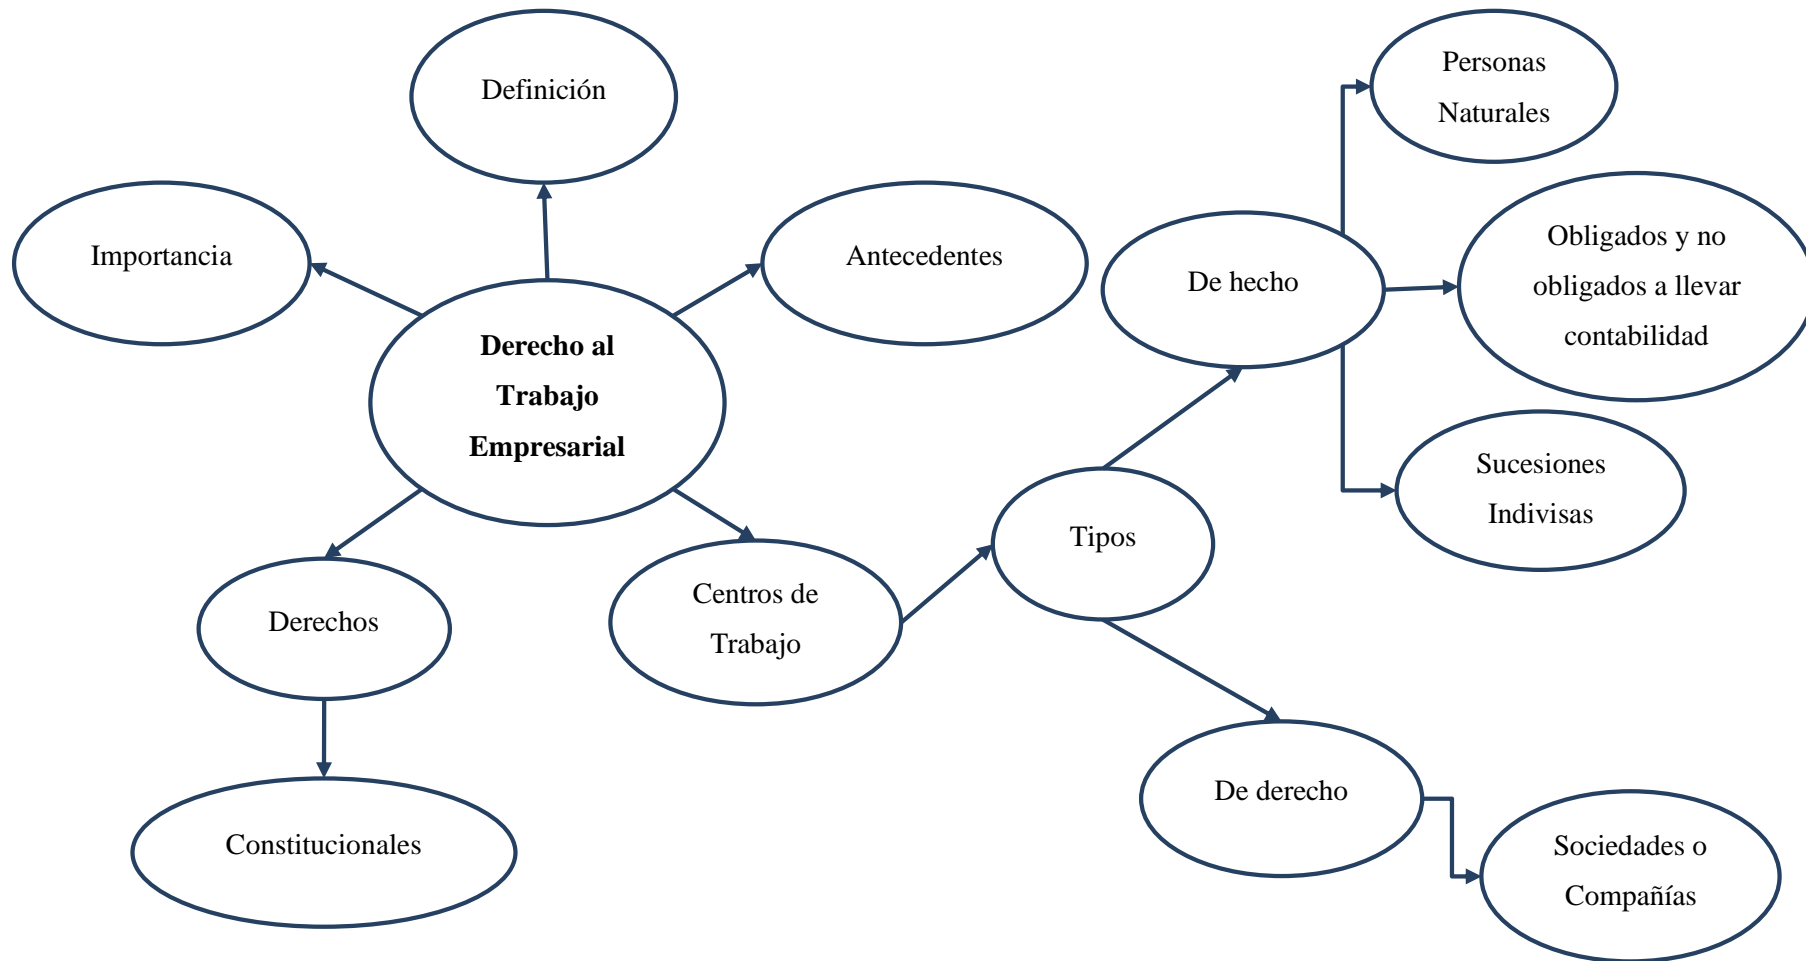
Definición

Importancia

Derecho al Trabajo Empresarial

Antecedentes

Derechos

Constitucionales

Centros de Trabajo

Tipos

De hecho

Personas Naturales

Obligados y no obligados a llevar contabilidad

Sucesiones Indivisas

De derecho

Sociedades o Compañías